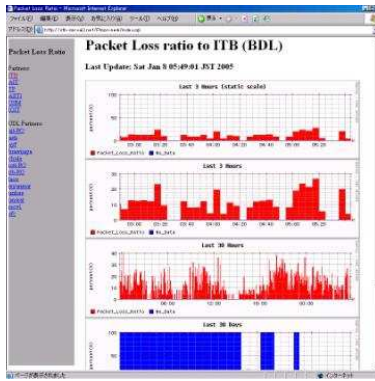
Packet Loss Ratio - Microsoft Internet Explorer

ファイル(F) 編集(E) 表示(V) お気に入り(A) ツール(T) ヘルプ(H)

アドレス(D) http://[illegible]

Packet Loss Ratio

Partners
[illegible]
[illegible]
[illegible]
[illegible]
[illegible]
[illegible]

ODL Partners
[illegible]
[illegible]
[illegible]
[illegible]
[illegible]
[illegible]
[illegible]
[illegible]
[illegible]
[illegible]
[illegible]
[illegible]
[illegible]

Packet Loss ratio to ITB (BDL)

Last Update: Sat Jan 8 05:49:01 JST 2005

Last 3 Hours (static scale)

percent(%)

100

50

0

03:00 03:20 03:40 04:00 04:20 04:40 05:00 05:20

Packet_Loss_Ratio No_data

Last 3 Hours

percent(%)

03:00 03:20 03:40 04:00 04:20 04:40 05:00 05:20

Packet_Loss_Ratio No_data

Last 30 Hours

percent(%)

06:00 12:00 18:00 00:00

Packet_Loss_Ratio No_data

Last 30 Days

ページが表示されました

インターネット